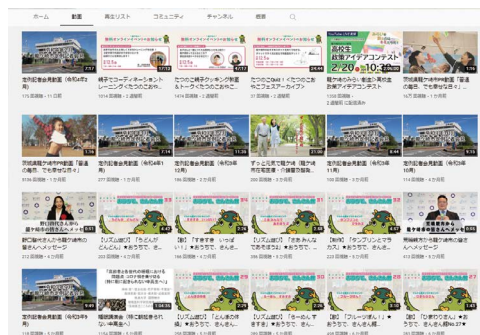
ホーム 動画 再生リスト コミュニティ チャンネル 概要

7:17
定例記者会見動画（令和4年2月）
175 回視聴・3 週間前

1:37
親子でコーディネーショントレーニング（たつのこ杯…
1414 回視聴・2 週間前

たつのこ親子クッキング教室＆トーク（たつのこおや…
1074 回視聴・2 週間前

たつのこ杯 ！（たつのこおやこフェスアーカイブ）
77 回視聴・2 週間前

2/26 10:30
高校生 起業アイデアコンテスト
龍ケ崎から小・仲間の起業アイデアコンテスト
1423 回視聴・配信済み：2 週間前

茨城県龍ケ崎市PR動画「普通の毎日、でも幸せな日々」
18万 回視聴・3 週間前

7:16
茨城県龍ケ崎市PR動画「普通の毎日、でも幸せな日々」
815 回視聴・1 か月前

定例記者会見動画（令和4年1月）
257 回視聴・1 か月前

7:14
定例記者会見動画（令和3年12月）
227 回視聴・2 か月前

31:35
ずっと元気で龍ケ崎市 龍ケ崎市在宅医療・介護連携推進…
209 回視聴・2 か月前

4:44
定例記者会見動画（令和3年11月）
196 回視聴・3 か月前

定例記者会見動画（令和3年10月）
138 回視聴・4 か月前

野口雨情さんから龍ケ崎市の皆さんへメッセージ
新口雨情さんから龍ケ崎市の皆さんへメッセージ
213 回視聴・4 か月前

【リズム遊び】「うどんがどん」♪おうちで、まいりゅう…
122 回視聴・4 か月前

【歌】「すすすめ ないったい」♪おうちで、まいりゅう…
96 回視聴・4 か月前

【リズム遊び】「さあみんなでスクワット」♪おうちで…
223 回視聴・4 か月前

【物語】「ダンプリンとマヤ文明」♪おうちで、まいりゅう…
77 回視聴・4 か月前

龍ケ崎市長から皆さんへメッセージ
荒越龍ケ崎市長から皆さんへメッセージ
79 回視聴・4 か月前

9:49
定例記者会見動画（令和3年9月）

1:34:30
福祉講演会（市の基幹型...）

7:35
【リズム遊び】「どんなの体操」♪おうちで、まいりゅう…

7:26
【リズム遊び】「ふーのんしすります」♪おうちで…

【歌】「フルーツのん♪」♪おうちで、まいりゅう…

【歌】「ぴきのりん」♪おうちで、まいりゅうNo.27★